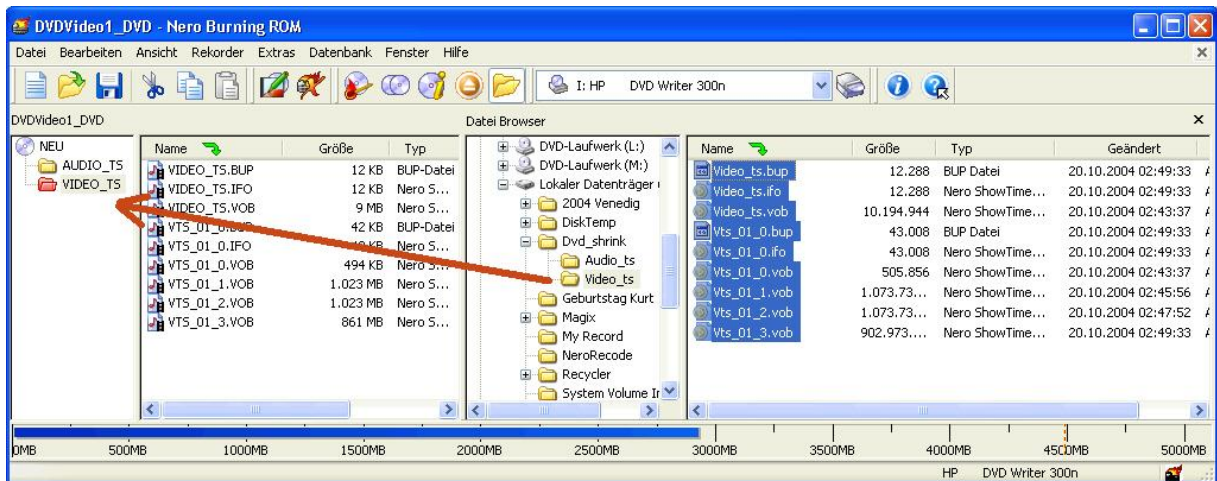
DVDVideo1_DVD - Nero Burning ROM

Datei Bearbeiten Ansicht Rekorder Extras Datenbank Fenster Hilfe

I: HP DVD Writer 300n

DVDVideo1_DVD

NEU
AUDIO_TS
VIDEO_TS

| Name | Größe | Typ |
|---|---|---|
| VIDEO_TS.BUP | 12 KB | BUP-Datei |
| VIDEO_TS.IFO | 12 KB | Nero S... |
| VIDEO_TS.VOB | 9 MB | Nero S... |
| VTS_01_0.BUP | 42 KB | BUP-Datei |
| VTS_01_0.IFO | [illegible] KB | Nero S... |
| VTS_01_0.VOB | 494 KB | Nero S... |
| VTS_01_1.VOB | 1.023 MB | Nero S... |
| VTS_01_2.VOB | 1.023 MB | Nero S... |
| VTS_01_3.VOB | 861 MB | Nero S... |

Datei Browser

DVD-Laufwerk (L:)
DVD-Laufwerk (M:)
Lokaler Datenträger
2004 Venedig
DiskTemp
Dvd_shrink
Audio_ts
Video_ts
Geburtstag Kurt
Magix
My Record
NeroRecode
Recycler
System Volume Ir

| Name | Größe | Typ | Geändert |
|---|---|---|---|
| Video_ts.bup | 12.288 | BUP Datei | 20.10.2004 02:49:33 |
| Video_ts.ifo | 12.288 | Nero ShowTime... | 20.10.2004 02:49:33 |
| Video_ts.vob | 10.194.944 | Nero ShowTime... | 20.10.2004 02:43:37 |
| Vts_01_0.bup | 43.008 | BUP Datei | 20.10.2004 02:49:33 |
| Vts_01_0.ifo | 43.008 | Nero ShowTime... | 20.10.2004 02:49:33 |
| Vts_01_0.vob | 505.856 | Nero ShowTime... | 20.10.2004 02:43:37 |
| Vts_01_1.vob | 1.073.73... | Nero ShowTime... | 20.10.2004 02:45:56 |
| Vts_01_2.vob | 1.073.73... | Nero ShowTime... | 20.10.2004 02:47:52 |
| Vts_01_3.vob | 902.973... | Nero ShowTime... | 20.10.2004 02:49:33 |

0MB 500MB 1000MB 1500MB 2000MB 2500MB 3000MB 3500MB 4000MB 4500MB 5000MB

HP DVD Writer 300n